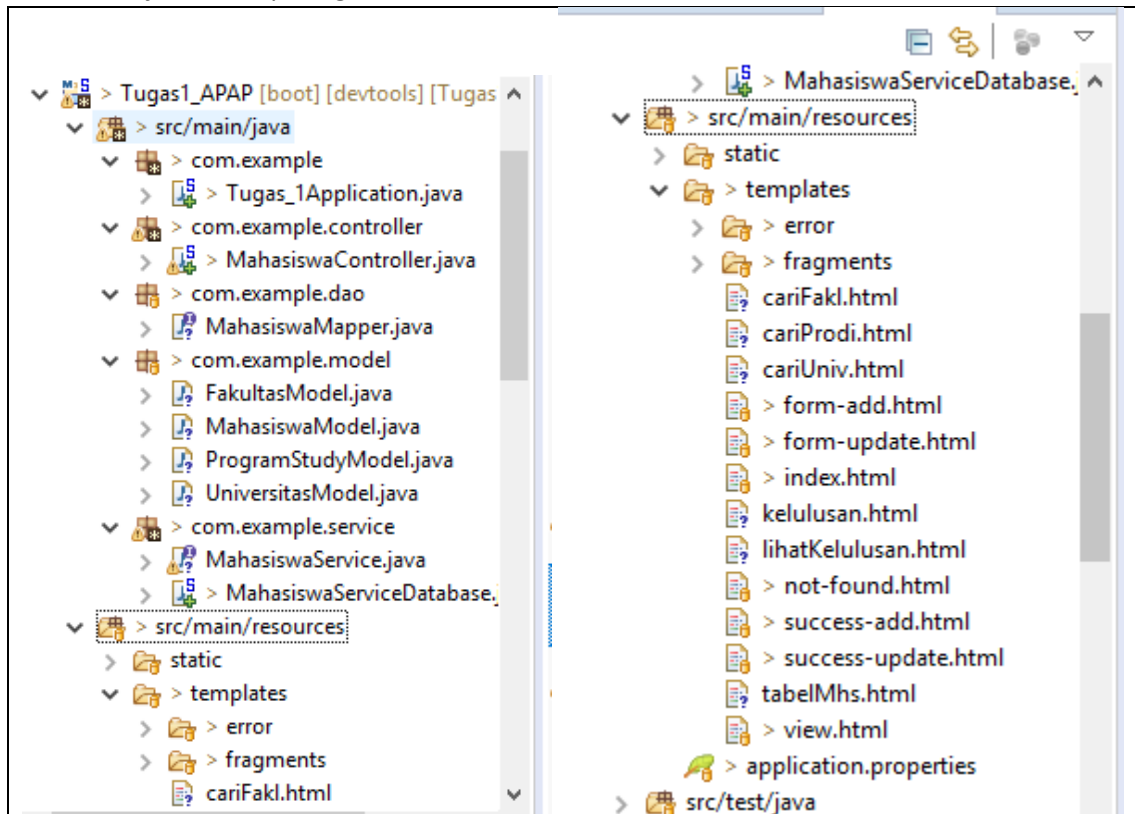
> Tugas1_APAP [boot] [devtools] [Tugas
> src/main/java
> com.example
> Tugas_1Application.java
> com.example.controller
> MahasiswaController.java
> com.example.dao
MahasiswaMapper.java
> com.example.model
FakultasModel.java
MahasiswaModel.java
ProgramStudyModel.java
UniversitasModel.java
> com.example.service
MahasiswaService.java
> MahasiswaServiceDatabase.
> src/main/resources
static
> templates
> error
> fragments
cariFakl.html

> MahasiswaServiceDatabase.
> src/main/resources
static
> templates
> error
> fragments
cariFakl.html
cariProdi.html
cariUniv.html
> form-add.html
> form-update.html
> index.html
kelulusan.html
lihatKelulusan.html
> not-found.html
> success-add.html
> success-update.html
tabelMhs.html
> view.html
> application.properties
src/test/java